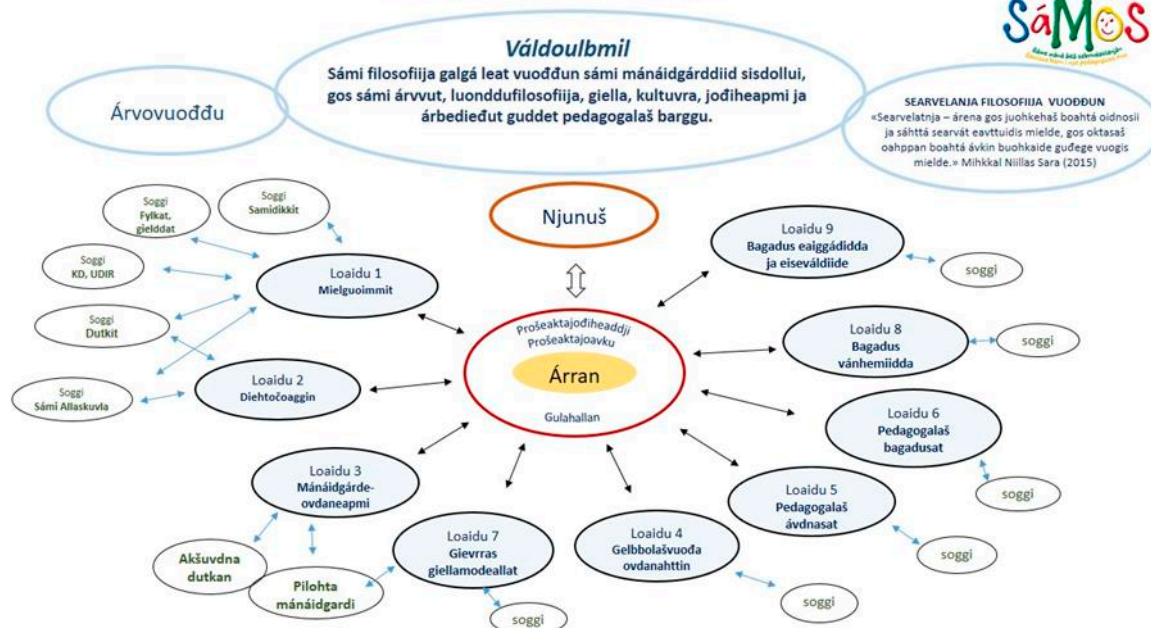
SáMOS

Váldoulbmil
Sámi filosofiija galgá leat vuođđun sámi mánáidgárddiid sisdollui, gos sámi árvvut, luonddufilosofiija, giella, kultuvra, jođiheapmi ja árbedieđut guddet pedagogalaš barggu.

Árvovuođđu

SEARVELANJA FILOSOFIIJA VUOĐĐUN
«Searvelatnja – árena gos juohkehaš boahtá oidnosii ja sáhttá searvát eavttuidis mielde, gos oktasaš oahppan boahtá ávkin buohkaide guđege vuogis mielde.» Mihkkal Niillas Sara (2015)

Njunuš

Soggi
Fylkat, gielddat

Soggi
Samidikkit

Soggi
KD, UDIR

Soggi
Dutkit

Soggi
Sámi Allaskuvla

Loaidu 1
Mielguoimmit

Loaidu 2
Diehtočoaggin

Prošeaktajođiheaddji
Prošeaktajoavku
Árran
Gulahallan

Loaidu 9
Bagadus eaiggádidda ja eiseváldiide

soggi

Loaidu 8
Bagadus vánhemiidda

soggi

Loaidu 6
Pedagogalaš bagadusat

soggi

Loaidu 5
Pedagogalaš ávdnasat

soggi

Loaidu 4
Gelbbolašvuođa ovdanahttin

soggi

Loaidu 3
Mánáidgárde-ovdaneapmi

Aksuvdna dutkan

Pilohta mánáidgardi

Loaidu 7
Gievrras giellamodeallat

soggi